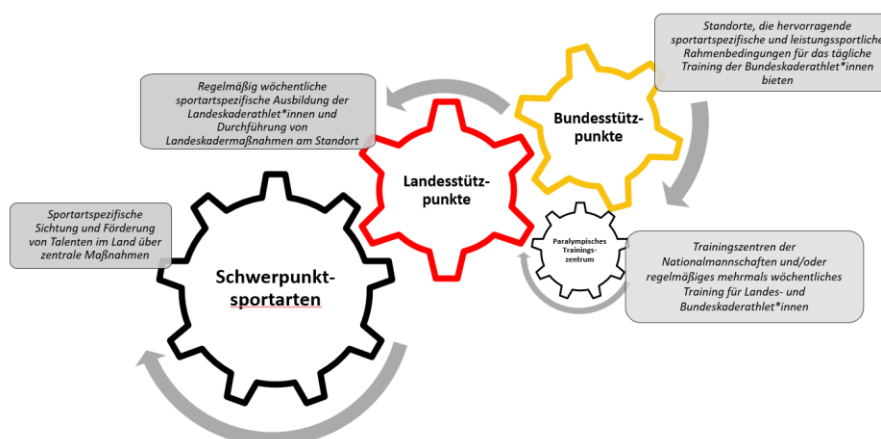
Standorte, die hervorragende sportartspezifische und leistungssportliche Rahmenbedingungen für das tägliche Training der Bundeskaderathlet*innen bieten

Regelmäßig wöchentliche sportartspezifische Ausbildung der Landeskaderathlet*innen und Durchführung von Landeskadermaßnahmen am Standort

Bundesstützpunkte

Landesstützpunkte

Sportartspezifische Sichtung und Förderung von Talenten im Land über zentrale Maßnahmen

Paralympisches Trainingszentrum

Trainingszentren der Nationalmannschaften und/oder regelmäßiges mehrmals wöchentliches Training für Landes- und Bundeskaderathlet*innen

Schwerpunktsportarten